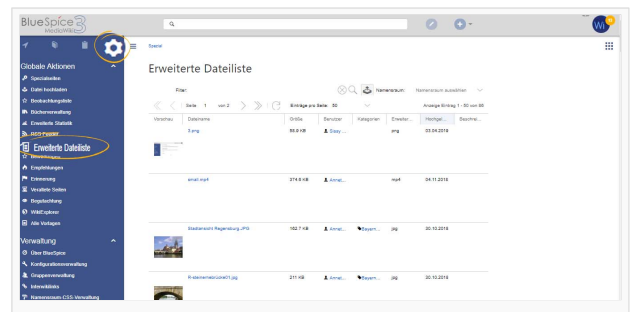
BlueSpice MediaWiki

Spezial

Erweiterte Dateiliste

Globale Aktionen
Spezialseiten
Datei hochladen
Bookshelfungsliste
Büchereiverwaltung
Erweiterte Statistik
RSS-Feeder
Erweiterte Dateiliste
Bewertungen
Empfehlungen
Erinnerung
Veraltete Seiten
Begutachtung
WikiExplorer
Alle Vorlagen

Verwaltung
Über BlueSpice
Konfigurationsverwaltung
Gruppenverwaltung
Interwikilinks
Namensraum-CSS-Verwaltung

Filter:
Namensraum: Namensraum auswählen
Seite 1 von 2
Einträge pro Seite: 50
Anzeige Eintrag 1 - 50 von 66

| Vorschau | Dateiname | Größe | Benutzer | Kategorien | Dateityp | Hochgel... | Beschrei... |
|---|---|---|---|---|---|---|---|
| | 5.png | 59.8 KB | Sissy... | | png | 03.04.2018 | |
| | email.mp4 | 374.8 KB | Armel... | | mp4 | 04.11.2018 | |
| | Stadtansicht Regensburg.JPG | 162.7 KB | Armel... | Bayern... | jpg | 20.10.2018 | |
| | Regensburg01.jpg | 211 KB | Armel... | Bayern... | jpg | 20.10.2018 | |